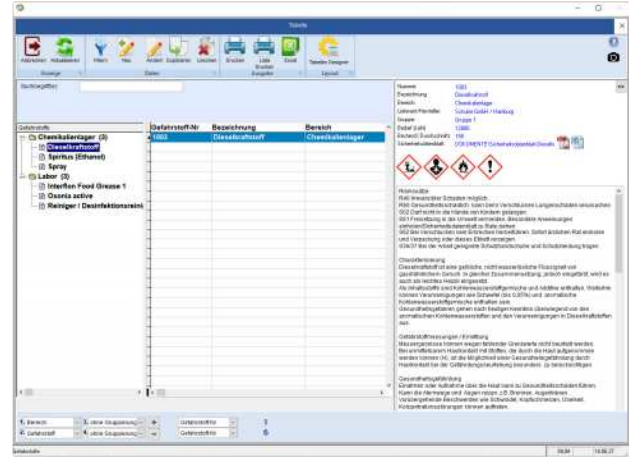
Tabelle

Abbrechen Aktualisieren Filtern Neu Ändern Kopieren Löschen Drucken Liste Drucken Excel Tabellen Designer

Anzeige Daten Ausgabe Layout

Suchbegriff(e)

Gefahrstoffe

Chemikalienlager (3)
Dieselkraftstoff
Spiritus (Ethanol)
Spray
Labor (3)
Interflon Food Grease 1
Osonia active
Reiniger / Desinfektionsreini

| Gefahrstoff-Nr | Bezeichnung | Bereich |
|---|---|---|
| 1003 | Dieselkraftstoff | Chemikalienlager |

Nummer 1003
Bezeichnung Dieselkraftstoff
Bereich Chemikalienlager
Lieferant/Hersteller Schulze GmbH / Hamburg
Gruppe Gruppe 1
Einheit (Liefr) 13886
Bestand Durchschnitt 150
Sicherheitsdatenblatt DOKUMENTE\Sicherheitsdatenblatt Diesel

H-Sätze/P-Sätze
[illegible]

Chemikalienlager
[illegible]

Gefahrstoffmessungen / Ermittlung
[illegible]

Gesundheitsgefährdung
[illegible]

1. Bereich 1. ohne Gruppierung Gefahrstoff-Nr 1
2. Gefahrstoff 2. ohne Gruppierung Gefahrstoff-Nr 6

Gefahrstoffe